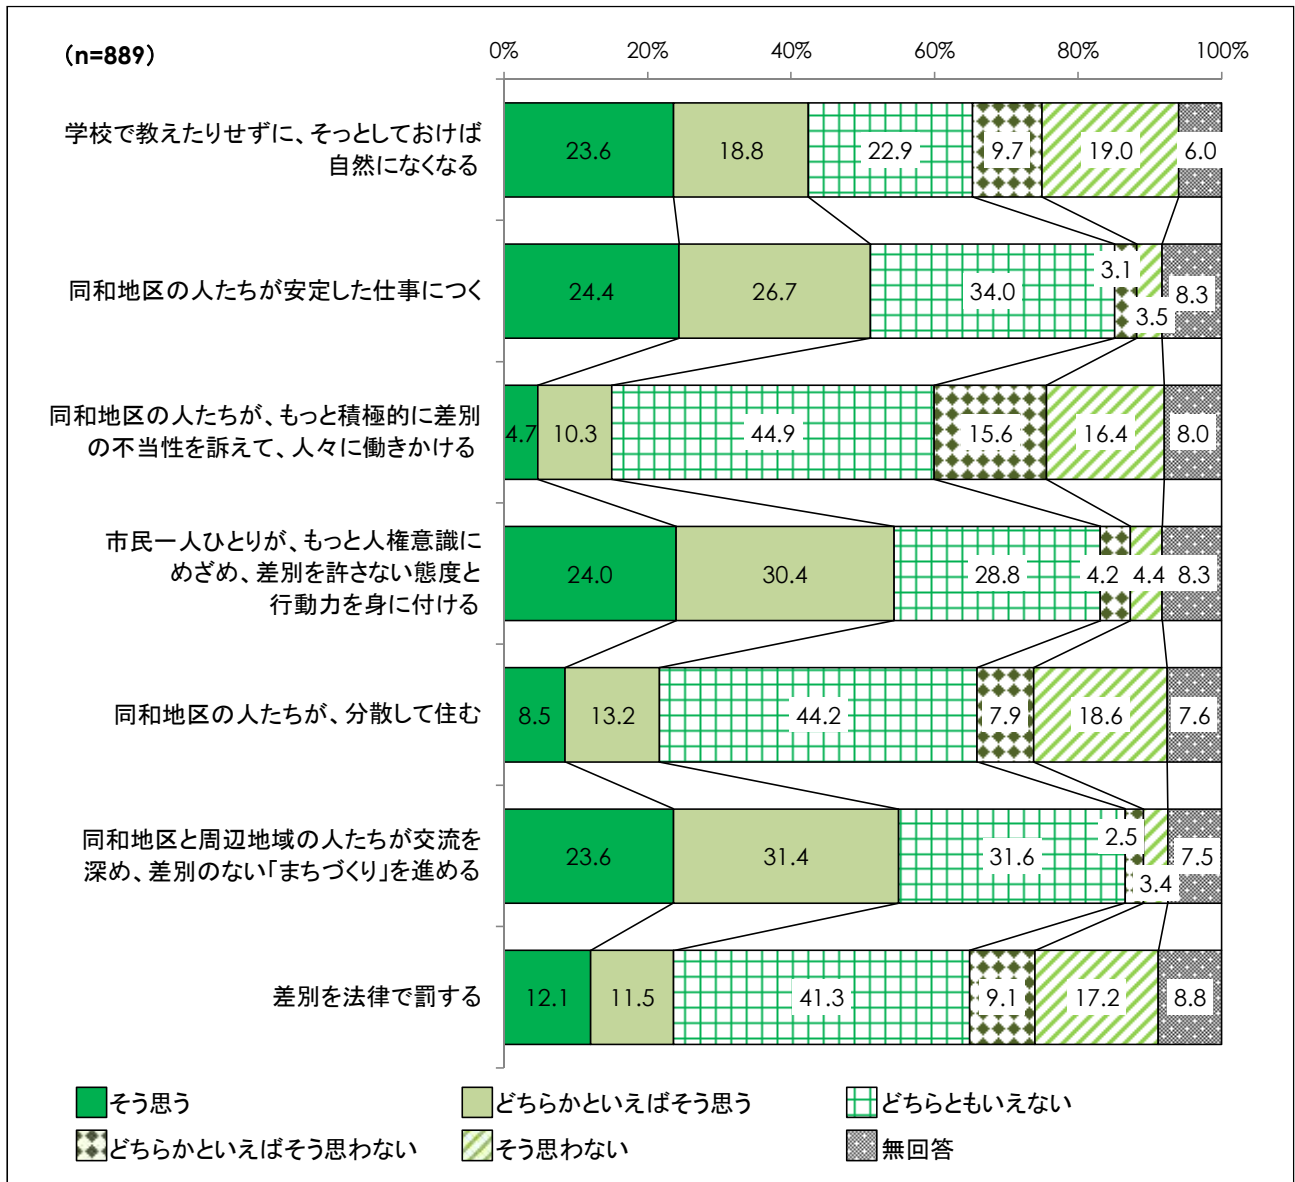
(n=889)

0% 20% 40% 60% 80% 100%

| | そう思う | どちらかといえばそう思う | どちらともいえない | どちらかといえばそう思わない | そう思わない | 無回答 |
|---|---|---|---|---|---|---|
| 学校で教えたりせずに、そっとしておけば自然になくなる | 23.6 | 18.8 | 22.9 | 9.7 | 19.0 | 6.0 |
| 同和地区の人たちが安定した仕事につく | 24.4 | 26.7 | 34.0 | 3.1 | 3.5 | 8.3 |
| 同和地区の人たちが、もっと積極的に差別の不当性を訴えて、人々に働きかける | 4.7 | 10.3 | 44.9 | 15.6 | 16.4 | 8.0 |
| 市民一人ひとりが、もっと人権意識にめざめ、差別を許さない態度と行動力を身に付ける | 24.0 | 30.4 | 28.8 | 4.2 | 4.4 | 8.3 |
| 同和地区の人たちが、分散して住む | 8.5 | 13.2 | 44.2 | 7.9 | 18.6 | 7.6 |
| 同和地区と周辺地域の人たちが交流を深め、差別のない「まちづくり」を進める | 23.6 | 31.4 | 31.6 | 2.5 | 3.4 | 7.5 |
| 差別を法律で罰する | 12.1 | 11.5 | 41.3 | 9.1 | 17.2 | 8.8 |

そう思う
どちらかといえばそう思う
どちらともいえない
どちらかといえばそう思わない
そう思わない
無回答